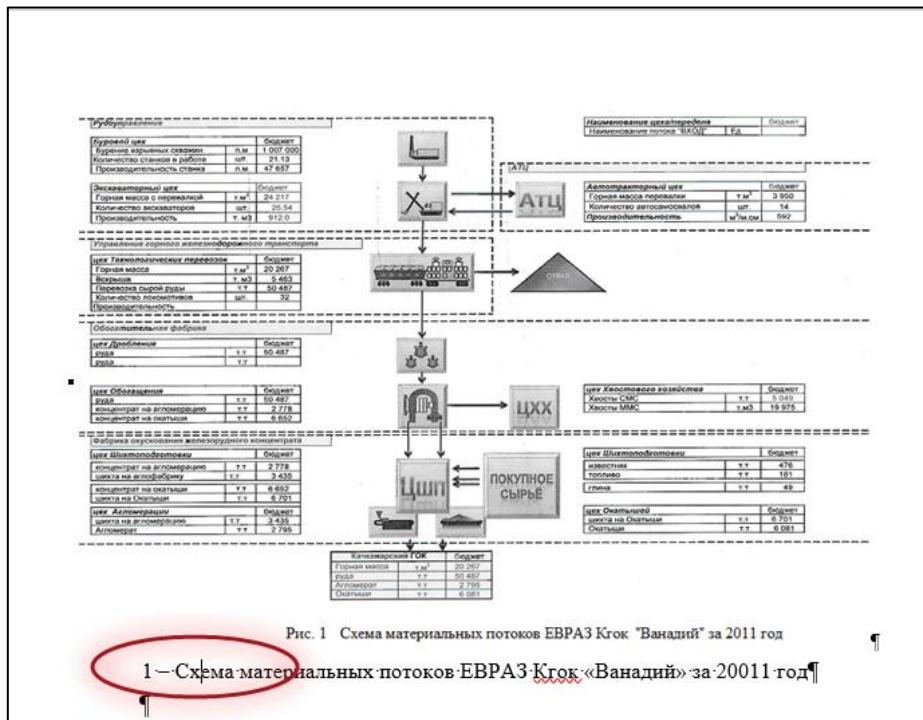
Рудоуправление

| Буровой цех | | бюджет |
|---|---|---|
| Бурение взрывных скважин | п.м | 1 007 000 |
| Количество станков в работе | шт. | 21.13 |
| Производительность станка | п.м | 47 657 |

| Экскаваторный цех | | бюджет |
|---|---|---|
| Горная масса с перевалкой | т.м³ | 24 217 |
| Количество экскаваторов | шт. | 26.54 |
| Производительность | т. м3 | 912.0 |

Наименование цеха/передела | | бюджет
Наименование потока "ВХОД" | Ед. |

АТЦ

| Автотракторный цех | | бюджет |
|---|---|---|
| Горная масса перевалки | т.м³ | 3 950 |
| Количество автосамосвалов | шт. | 14 |
| Производительность | м³/м.см | 592 |

АТЦ

Управление горного железнодорожного транспорта

| цех Технологических перевозок | | бюджет |
|---|---|---|
| Горная масса | т.м³ | 20 267 |
| Вскрыша | т. м3 | 5 463 |
| Перевозка сырой руды | т.т | 50 487 |
| Количество локомотивов | шт. | 32 |
| Производительность | | |

ОТВАЛ

Обогатительная фабрика

| цех Дробления | | бюджет |
|---|---|---|
| руда | т.т | 50 487 |
| руда | т.т | |

| цех Обогащения | | бюджет |
|---|---|---|
| руда | т.т | 50 487 |
| концентрат на агломерацию | т.т | 2 778 |
| концентрат на окатыши | т.т | 6 652 |

ЦХХ

| цех Хвостового хозяйства | | бюджет |
|---|---|---|
| Хвосты СМС | т.т | 5 049 |
| Хвосты ММС | т.м3 | 19 975 |

Фабрика окускования железорудного концентрата

| цех Шихтоподготовки | | бюджет |
|---|---|---|
| концентрат на агломерацию | т.т | 2 778 |
| шихта на аглофабрику | т.т | 3 435 |
| концентрат на окатыши | т.т | 6 652 |
| шихта на Окатыши | т.т | 6 701 |

| цех Агломерации | | бюджет |
|---|---|---|
| шихта на агломерацию | т.т | 3 435 |
| Агломерат | т.т | 2 795 |

ЦШП

ПОКУПНОЕ СЫРЬЁ

| цех Шихтоподготовки | | бюджет |
|---|---|---|
| известняк | т.т | 476 |
| топливо | т.т | 181 |
| глина | т.т | 49 |

| цех Окатышей | | бюджет |
|---|---|---|
| шихта на Окатыши | т.т | 6 701 |
| Окатыши | т.т | 6 081 |

| Качканарский ГОК | | бюджет |
|---|---|---|
| Горная масса | т.м³ | 20 267 |
| руда | т.т | 50 487 |
| Агломерат | т.т | 2 795 |
| Окатыши | т.т | 6 081 |

Рис. 1 Схема материальных потоков ЕВРАЗ Кгок "Ванадий" за 2011 год ¶

1 – Схема материальных потоков ЕВРАЗ Кгок «Ванадий» за 20011 год¶
¶